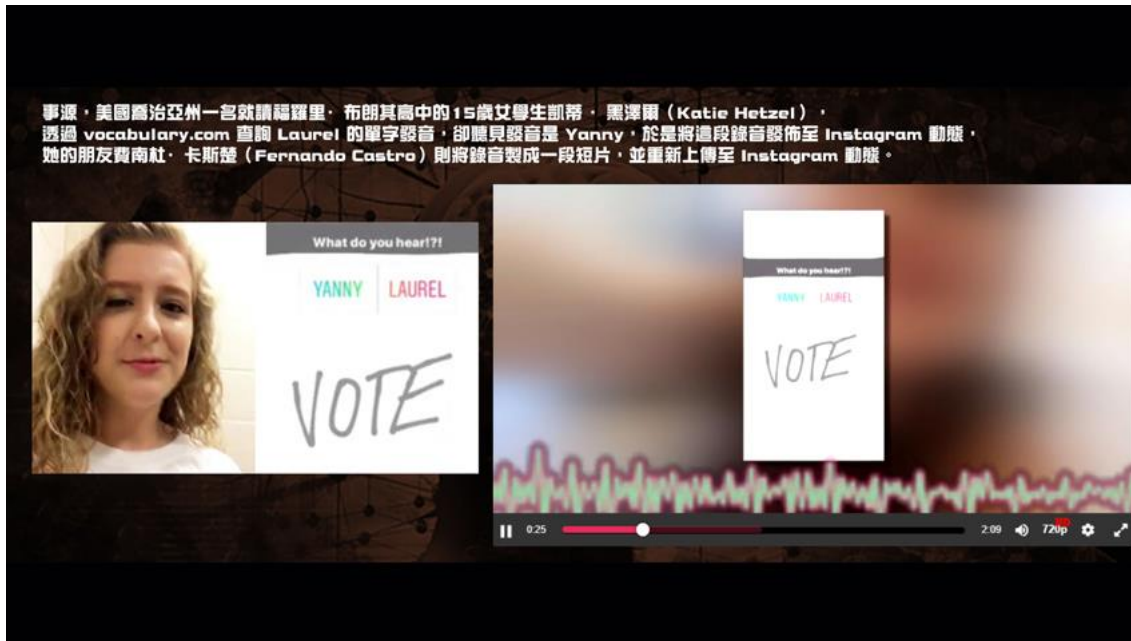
事源，美國喬治亞州一名就讀福羅里．布朗其高中的15歲女學生凱蒂．黑澤爾（Katie Hetzel），透過 vocabulary.com 查詢 Laurel 的單字發音，卻聽見發音是 Yanny，於是將這段錄音發佈至 Instagram 動態，她的朋友費南杜．卡斯楚（Fernando Castro）則將錄音製成一段短片，並重新上傳至 Instagram 動態。

What do you hear!?!

YANNY | LAUREL

VOTE

What do you hear!?!

YANNY LAUREL

VOTE

0:25

2:09

720p HD